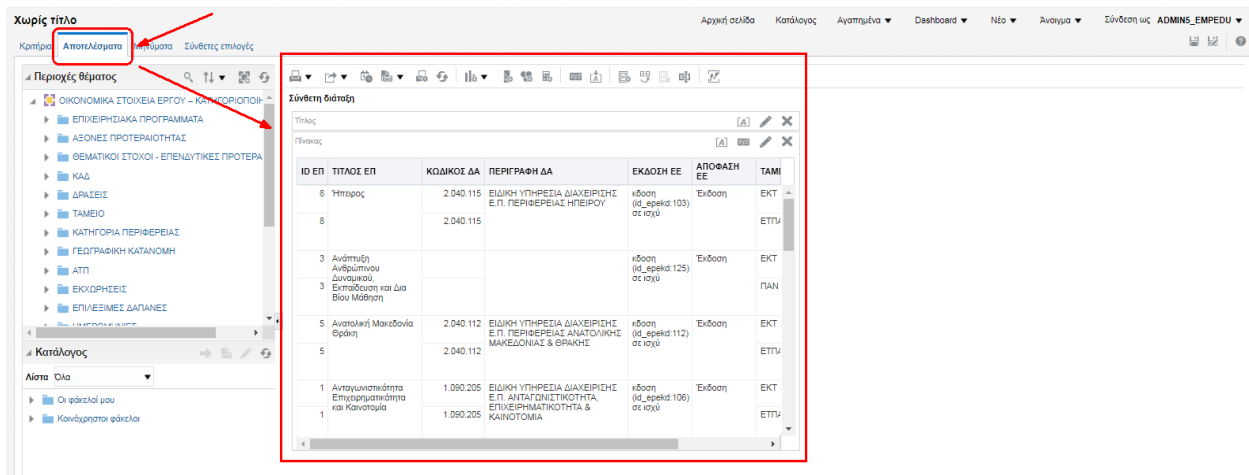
Χωρίς τίτλο

Αρχική σελίδα Κατάλογος Αγαπημένα ▼ Dashboard ▼ Νέο ▼ Άνοιγμα ▼ Σύνδεση ως ADMIN5_EMPEDU ▼

Κριτήρια Αποτελέσματα Ιήματα Σύνθετες επιλογές

Περιοχές θέματος

ΟΙΚΟΝΟΜΙΚΑ ΣΤΟΙΧΕΙΑ ΕΡΓΟΥ – ΚΑΤΗΓΟΡΙΟΠΟΙΗ
ΕΠΙΧΕΙΡΗΣΙΑΚΑ ΠΡΟΓΡΑΜΜΑΤΑ
ΑΞΟΝΕΣ ΠΡΟΤΕΡΑΙΟΤΗΤΑΣ
ΘΕΜΑΤΙΚΟΙ ΣΤΟΧΟΙ - ΕΠΕΝΔΥΤΙΚΕΣ ΠΡΟΤΕΡΑ
ΚΑΔ
ΔΡΑΣΕΙΣ
ΤΑΜΕΙΟ
ΚΑΤΗΓΟΡΙΑ ΠΕΡΙΦΕΡΕΙΑΣ
ΓΕΩΓΡΑΦΙΚΗ ΚΑΤΑΝΟΜΗ
ΑΤΠ
ΕΚΧΩΡΗΣΕΙΣ
ΕΠΙΛΕΞΙΜΕΣ ΔΑΠΑΝΕΣ
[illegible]

Κατάλογος

Λίστα Όλα

Οι φάκελοί μου
Κοινόχρηστοι φάκελοι

Σύνθετη διάταξη

Τίτλος

Πίνακας

| ID ΕΠ | ΤΙΤΛΟΣ ΕΠ | ΚΩΔΙΚΟΣ ΔΑ | ΠΕΡΙΓΡΑΦΗ ΔΑ | ΕΚΔΟΣΗ ΕΕ | ΑΠΟΦΑΣΗ ΕΕ | ΤΑΜΙ |
|---|---|---|---|---|---|---|
| 8 | Ήπειρος | 2.040.115 | ΕΙΔΙΚΗ ΥΠΗΡΕΣΙΑ ΔΙΑΧΕΙΡΙΣΗΣ Ε.Π. ΠΕΡΙΦΕΡΕΙΑΣ ΗΠΕΙΡΟΥ | κδοση (id_epekd:103) σε ισχύ | Έκδοση | ΕΚΤ |
| 8 | | 2.040.115 | | | | ΕΤΠ/ |
| 3 | Ανάπτυξη Ανθρώπινου Δυναμικού, | | | κδοση (id_epekd:125) σε ισχύ | Έκδοση | ΕΚΤ |
| 3 | Εκπαίδευση και Δια Βίου Μάθηση | | | | | ΠΑΝ |
| 5 | Ανατολική Μακεδονία Θράκη | 2.040.112 | ΕΙΔΙΚΗ ΥΠΗΡΕΣΙΑ ΔΙΑΧΕΙΡΙΣΗΣ Ε.Π. ΠΕΡΙΦΕΡΕΙΑΣ ΑΝΑΤΟΛΙΚΗΣ ΜΑΚΕΔΟΝΙΑΣ & ΘΡΑΚΗΣ | κδοση (id_epekd:112) σε ισχύ | Έκδοση | ΕΚΤ |
| 5 | | 2.040.112 | | | | ΕΤΠ/ |
| 1 | Ανταγωνιστικότητα Επιχειρηματικότητα και Καινοτομία | 1.090.205 | ΕΙΔΙΚΗ ΥΠΗΡΕΣΙΑ ΔΙΑΧΕΙΡΙΣΗΣ Ε.Π. ΑΝΤΑΓΩΝΙΣΤΙΚΟΤΗΤΑ, ΕΠΙΧΕΙΡΗΜΑΤΙΚΟΤΗΤΑ & ΚΑΙΝΟΤΟΜΙΑ | κδοση (id_epekd:106) σε ισχύ | Έκδοση | ΕΚΤ |
| 1 | | 1.090.205 | | | | ΕΤΠ/ |